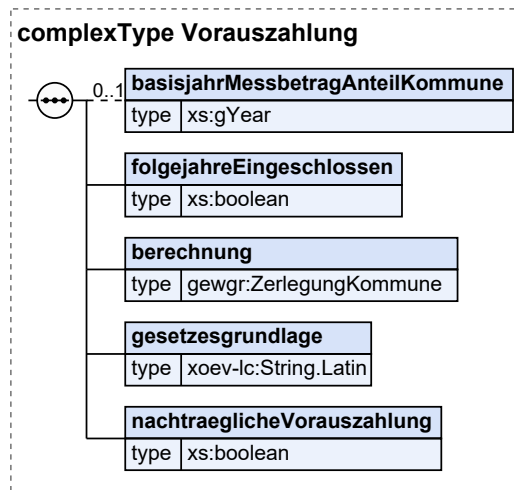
complexType Vorauszahlung

0..1

basisjahrMessbetragAnteilKommune
type xs:gYear

folgejahreEingeschlossen
type xs:boolean

berechnung
type gewgr:ZerlegungKommune

gesetzesgrundlage
type xoev-lc:String.Latin

nachtraeglicheVorauszahlung
type xs:boolean